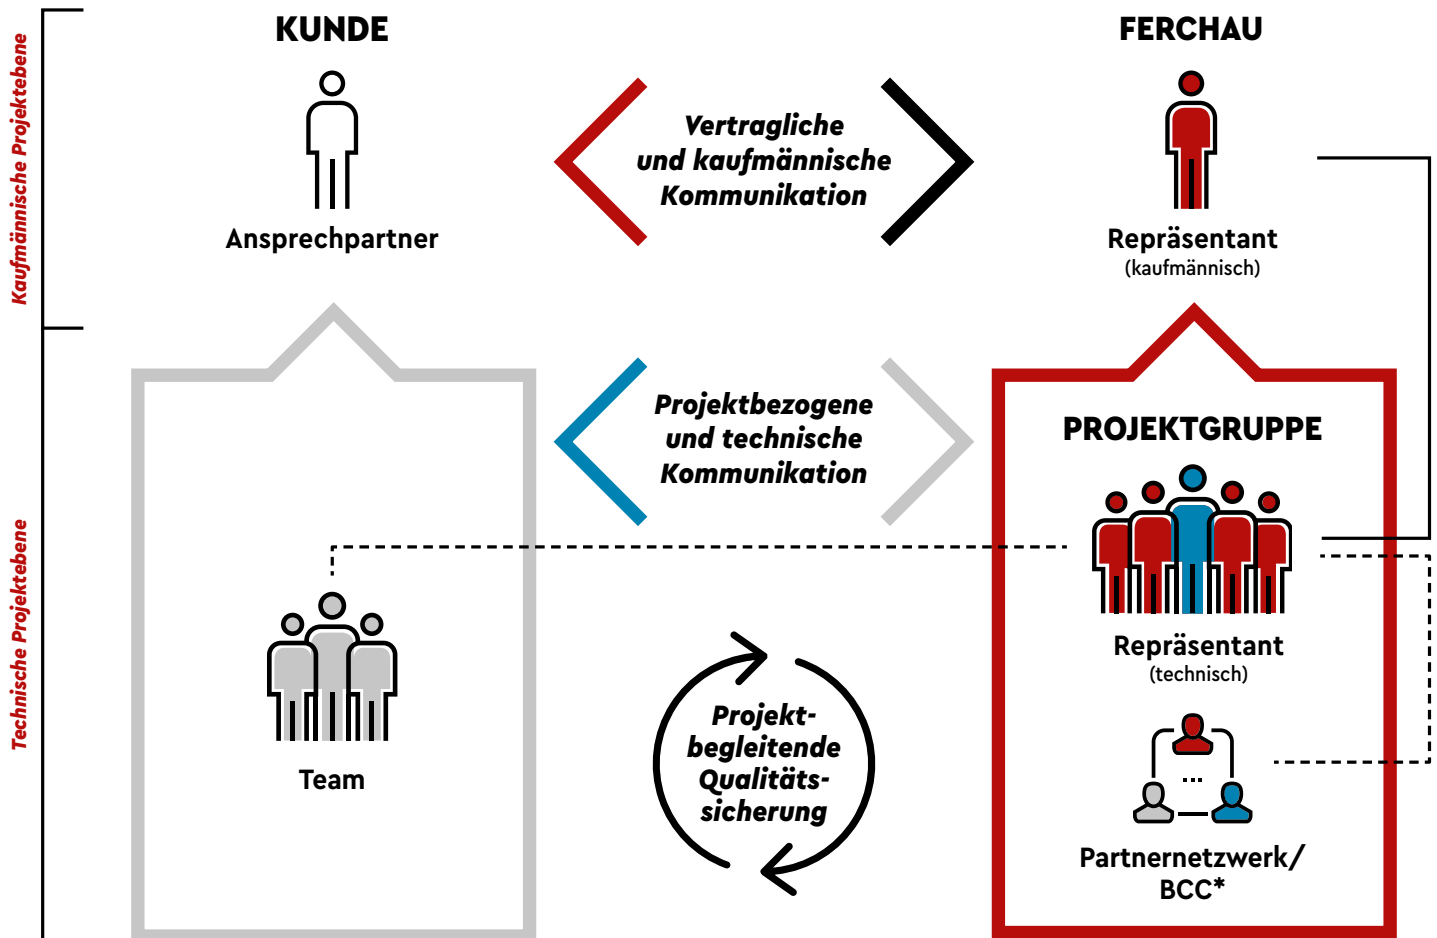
Kaufmännische Projektebene

Technische Projektebene

KUNDE

Ansprechpartner

Vertragliche und kaufmännische Kommunikation

FERCHAU

Repräsentant
(kaufmännisch)

Projektbezogene und technische Kommunikation

PROJEKTGRUPPE

Repräsentant
(technisch)

Team

Projektbegleitende Qualitätssicherung

...

Partnernetzwerk/
BCC*